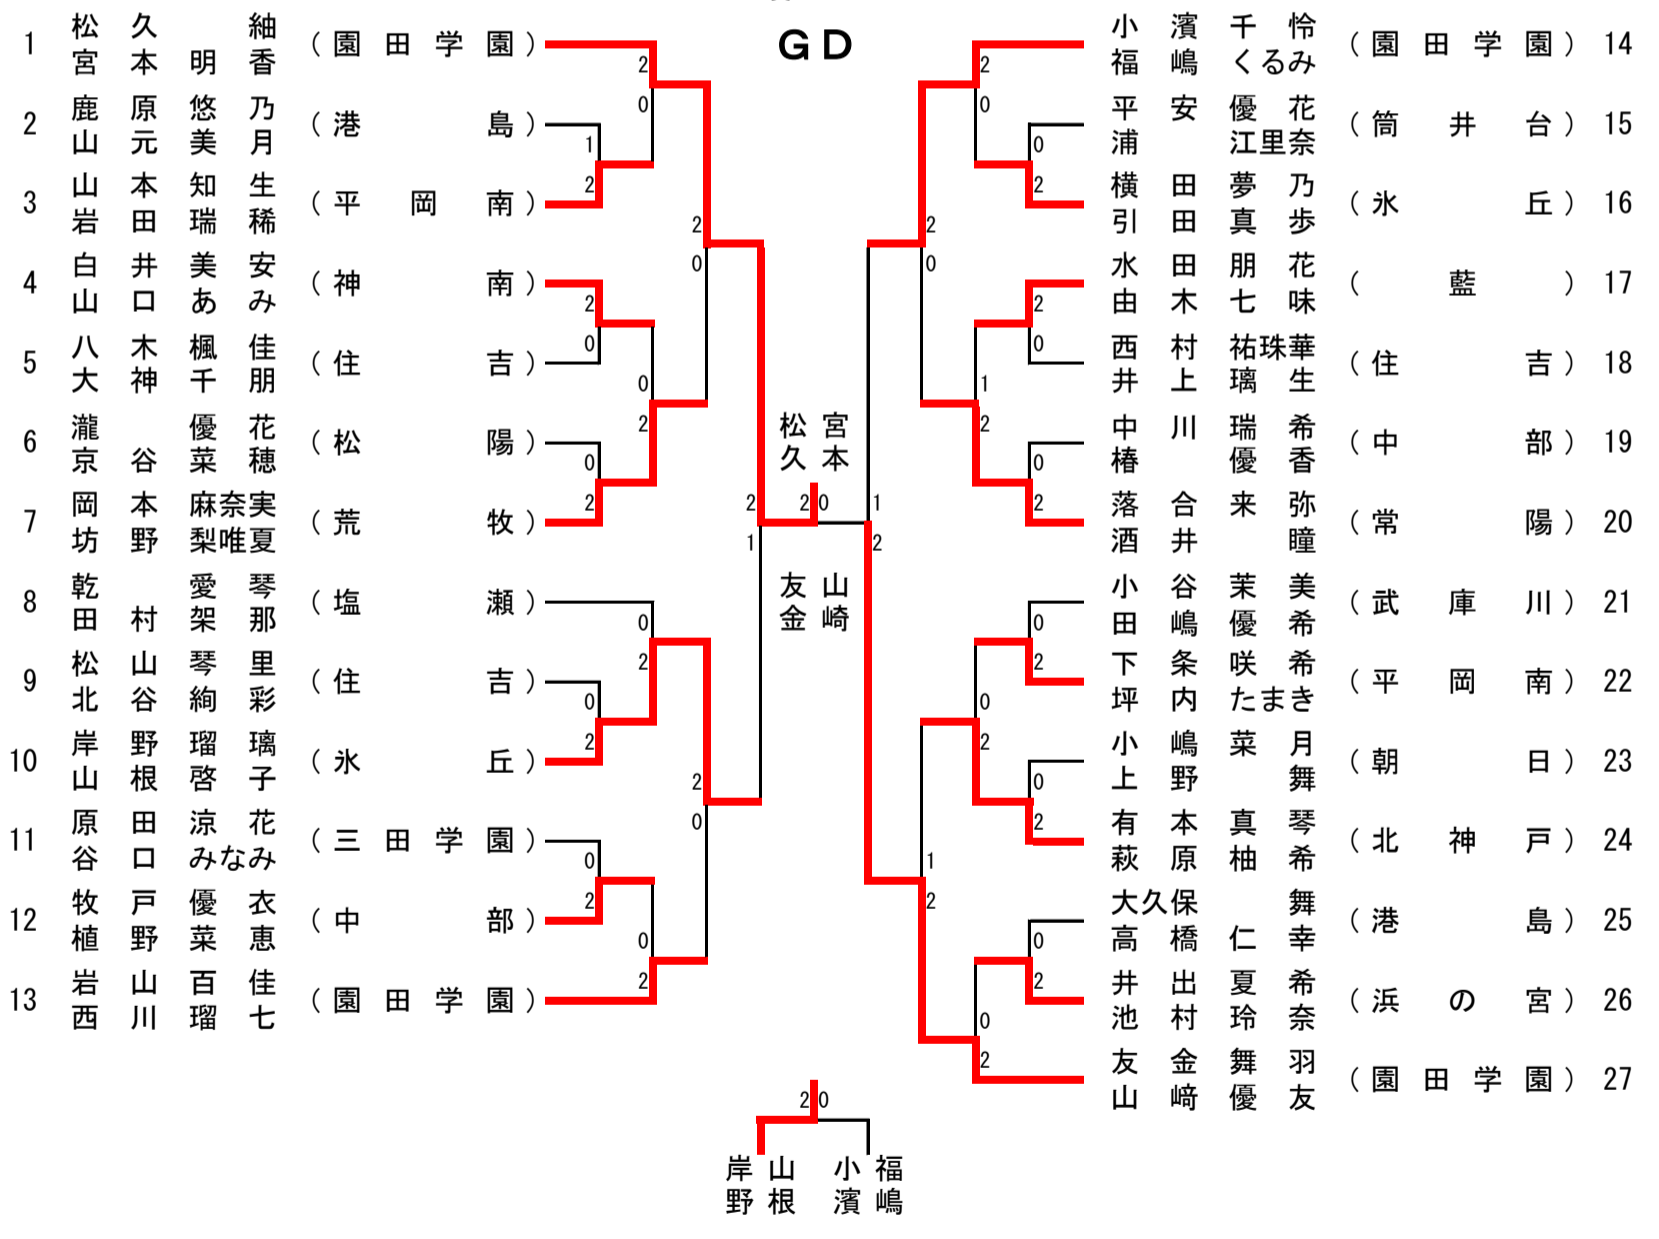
ＧＤ

1 松久 紬 宮本明香 （園田学園）
2 鹿原悠乃 山元美月 （港島）
3 山本知生 岩田瑞稀 （平岡南）
4 白井美安 山口あみ （神南）
5 八木楓佳 大神千朋 （住吉）
6 瀧 優花 京谷菜穂 （松陽）
7 岡本麻奈実 坊野梨唯夏 （荒牧）
8 乾 愛琴 田村架那 （塩瀬）
9 松山琴里 北谷絢彩 （住吉）
10 岸野瑠璃 山根啓子 （氷丘）
11 原田涼花 谷口みなみ （三田学園）
12 牧戸優衣 植野菜恵 （中部）
13 岩山百佳 西川瑠七 （園田学園）

14 小濱千怜 福嶋くるみ （園田学園）
15 平安優花 浦 江里奈 （筒井台）
16 横田夢乃 引田真歩 （氷丘）
17 水田朋花 由木七味 （藍）
18 西村祐珠華 井上璃生 （住吉）
19 中川瑞希 椿 優香 （中部）
20 落合来弥 酒井 瞳 （常陽）
21 小谷茉美 田嶋優希 （武庫川）
22 下条咲希 坪内たまき （平岡南）
23 小嶋菜月 上野 舞 （朝日）
24 有本真琴 萩原柚希 （北神戸）
25 大久保 舞 高橋仁幸 （港島）
26 井出夏希 池村玲奈 （浜の宮）
27 友金舞羽 山﨑優友 （園田学園）

2 0 1 2 2 0 2 0 2 0 2 2 0 2 2 0 2 1 2 0 2 0 0 2 2 0 2 0 2 0 2 2 0 2
2 0 0 2 2 0 2 0 1 2 0 2 0 2 0 2 0 2 0 2 0 2 0 2 1 2 0 2 0 2

松宮 久本
友山 金崎
2 2 0 1 1 2

2 0
岸山 野根
小福 濱嶋